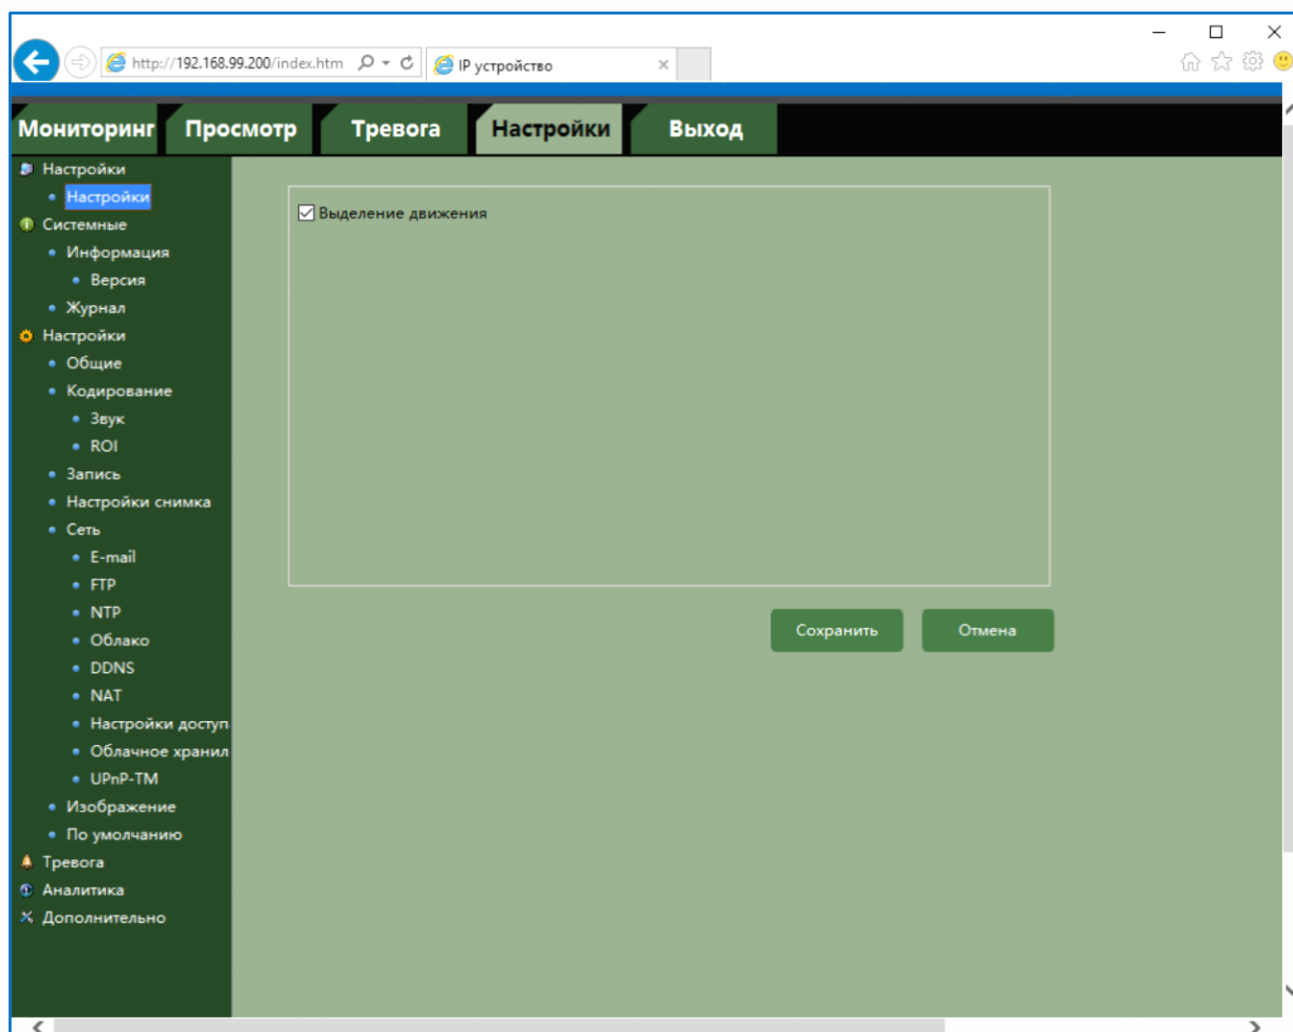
http://192.168.99.200/index.htm

IP устройство

Мониторинг Просмотр Тревога Настройки Выход

Настройки
Настройки
Системные
Информация
Версия
Журнал
Настройки
Общие
Кодирование
Звук
ROI
Запись
Настройки снимка
Сеть
E-mail
FTP
NTP
Облако
DDNS
NAT
Настройки доступ
Облачное хранил
UPnP-TM
Изображение
По умолчанию
Тревога
Аналитика
Дополнительно

Выделение движения

Сохранить Отмена